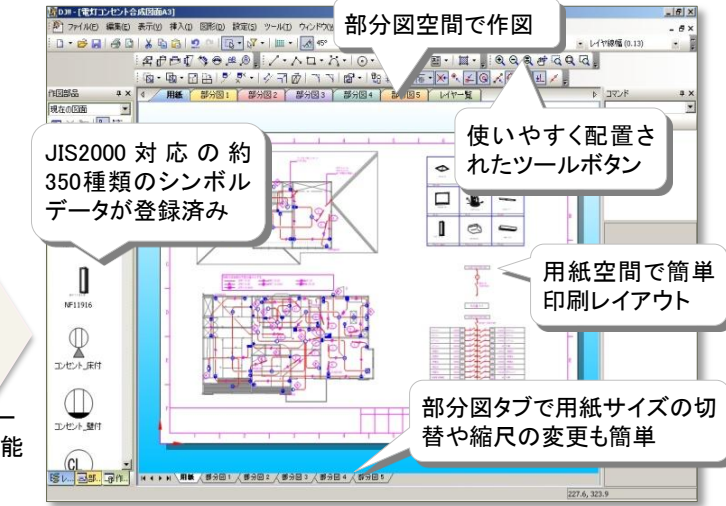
DJB - [電灯コンセント合成図面A3]

ファイル(F) 編集(E) 表示(V) 挿入(I) 図形(G) 設定(S) ツール(T) ウィンドウ(W)

部分図空間で作図

レイヤ線幅 (0.13)

作図部品

現在の図面

用紙 部分図1 部分図2 部分図3 部分図4 部分図5 レイヤ一覧

コマンド

JIS2000 対応の約350種類のシンボルデータが登録済み

使いやすく配置されたツールボタン

用紙空間で簡単印刷レイアウト

NF11916

コンセント_床付

コンセント_壁付

能

部分図タブで用紙サイズの切替や縮尺の変更も簡単

用紙 部分図1 部分図2 部分図3 部分図4 部分図5

227.6, 323.9